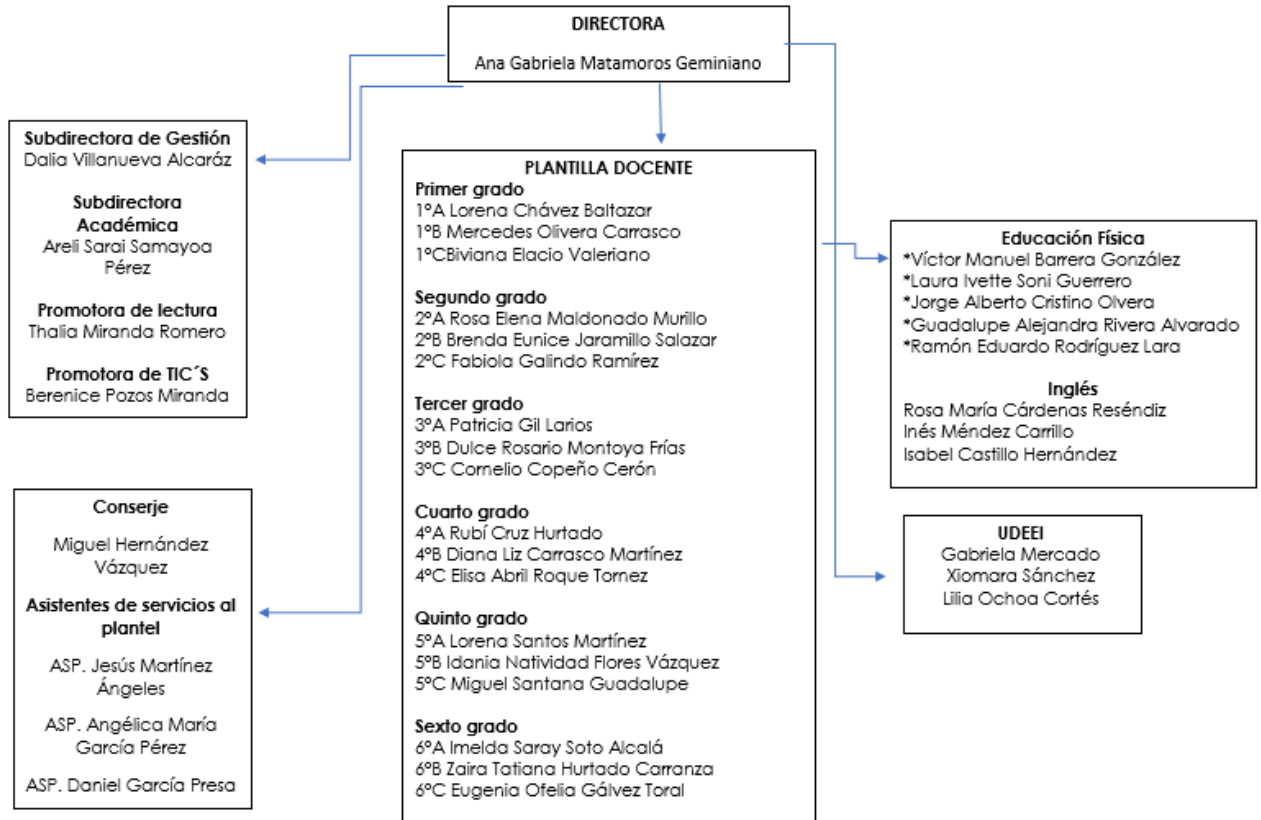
DIRECTORA

Ana Gabriela Matamoros Geminiano

Subdirectora de Gestión
Dalia Villanueva Alcaráz

Subdirectora Académica
Areli Sarai Samayoa Pérez

Promotora de lectura
Thalia Miranda Romero

Promotora de TIC´S
Berenice Pozos Miranda

Conserje

Miguel Hernández Vázquez

Asistentes de servicios al plantel

ASP. Jesús Martínez Ángeles

ASP. Angélica María García Pérez

ASP. Daniel García Presa

PLANTILLA DOCENTE
Primer grado
1°A Lorena Chávez Baltazar
1°B Mercedes Olivera Carrasco
1°CBiviana Elacio Valeriano

Segundo grado
2°A Rosa Elena Maldonado Murillo
2°B Brenda Eunice Jaramillo Salazar
2°C Fabiola Galindo Ramírez

Tercer grado
3°A Patricia Gil Larios
3°B Dulce Rosario Montoya Frías
3°C Cornelio Copeño Cerón

Cuarto grado
4°A Rubí Cruz Hurtado
4°B Diana Liz Carrasco Martínez
4°C Elisa Abril Roque Tornez

Quinto grado
5°A Lorena Santos Martínez
5°B Idania Natividad Flores Vázquez
5°C Miguel Santana Guadalupe

Sexto grado
6°A Imelda Saray Soto Alcalá
6°B Zaira Tatiana Hurtado Carranza
6°C Eugenia Ofelia Gálvez Toral

Educación Física
*Víctor Manuel Barrera González
*Laura Ivette Soni Guerrero
*Jorge Alberto Cristino Olvera
*Guadalupe Alejandra Rivera Alvarado
*Ramón Eduardo Rodríguez Lara

Inglés
Rosa María Cárdenas Reséndiz
Inés Méndez Carrillo
Isabel Castillo Hernández

UDEEI
Gabriela Mercado
Xiomara Sánchez
Lilia Ochoa Cortés